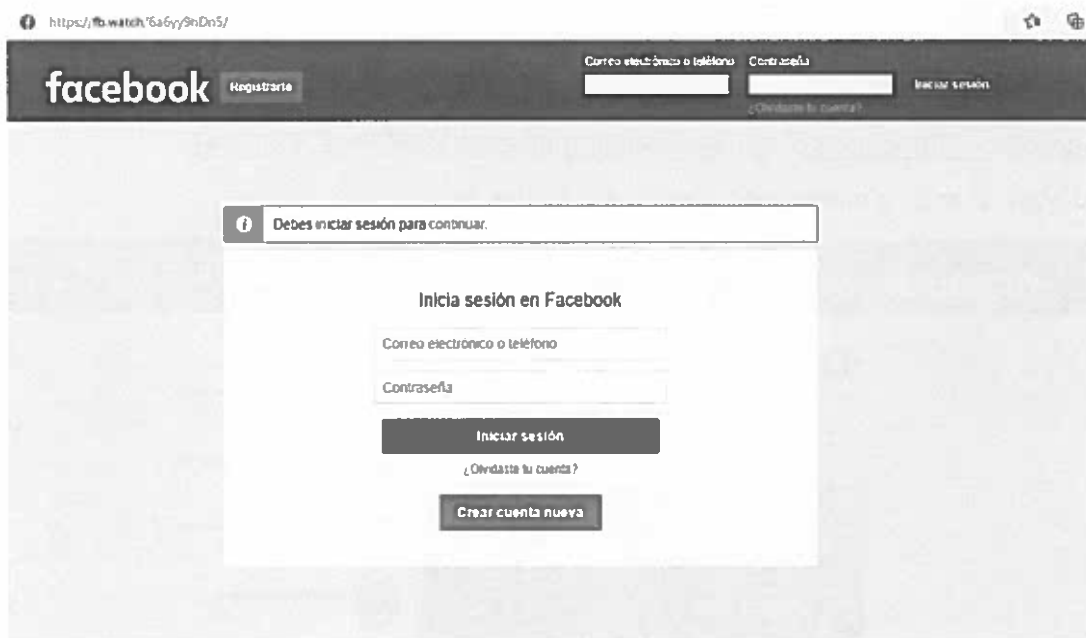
https://fb.watch/6a6yy9hDn5/

facebook Registrarte

Correo electrónico o teléfono Contraseña

Iniciar sesión

¿Olvidaste tu cuenta?

Debes iniciar sesión para continuar.

Inicia sesión en Facebook

Correo electrónico o teléfono

Contraseña

Iniciar sesión

¿Olvidaste tu cuenta?

Crear cuenta nueva